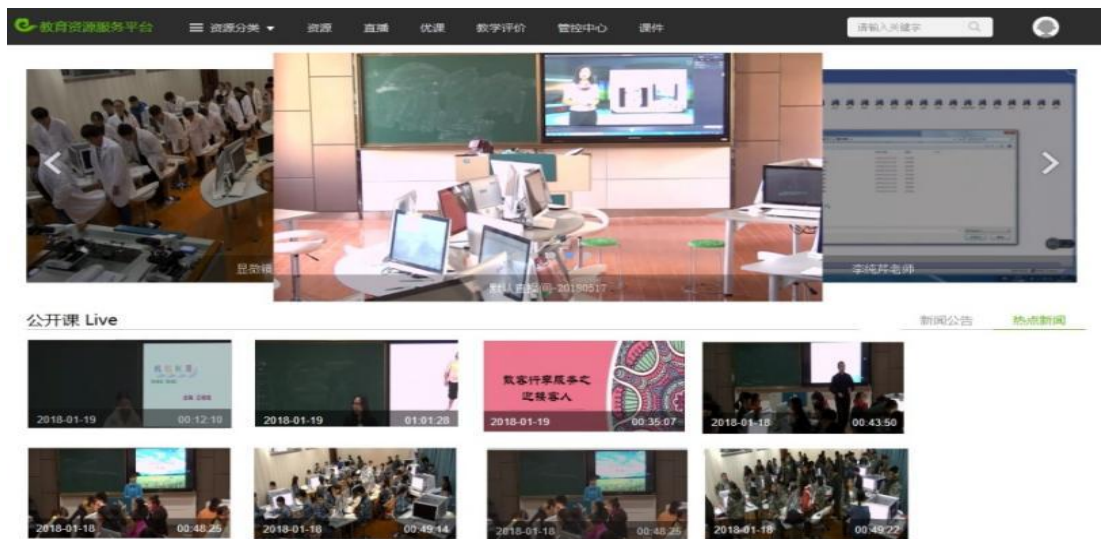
教育资源服务平台 ≡ 资源分类 ▾ 资源 直播 优课 教学评价 管控中心 课件 请输入关键字

显微镜

默认直播间-20180517

李纯芹老师

公开课 Live

新闻公告 热点新闻

2018-01-19 00:12:10

2018-01-19 01:01:28

2018-01-19 00:35:07

2018-01-18 00:43:50

2018-01-18 00:48:25

2018-01-18 00:49:14

2018-01-18 00:48:25

2018-01-18 00:49:22